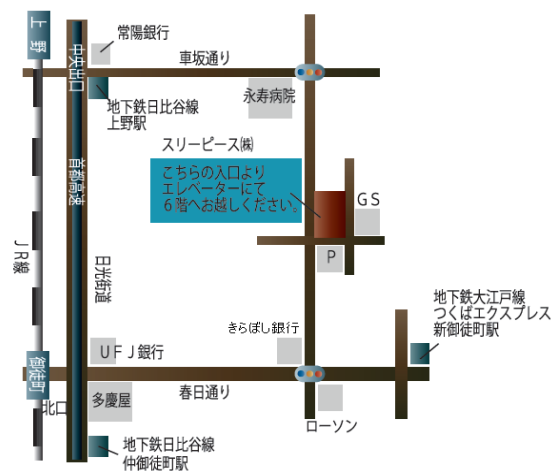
上野

中央出口

常陽銀行

車坂通り

地下鉄日比谷線
上野駅

永寿病院

スリーピース㈱

こちらの入口より
エレベーターにて
６階へお越しください。

ＧＳ

首都高速

ＪＲ線

日光街道

Ｐ

地下鉄大江戸線
つくばエクスプレス
新御徒町駅

きらぼし銀行

ＵＦＪ銀行

御徒町

北口

多慶屋

春日通り

ローソン

地下鉄日比谷線
仲御徒町駅